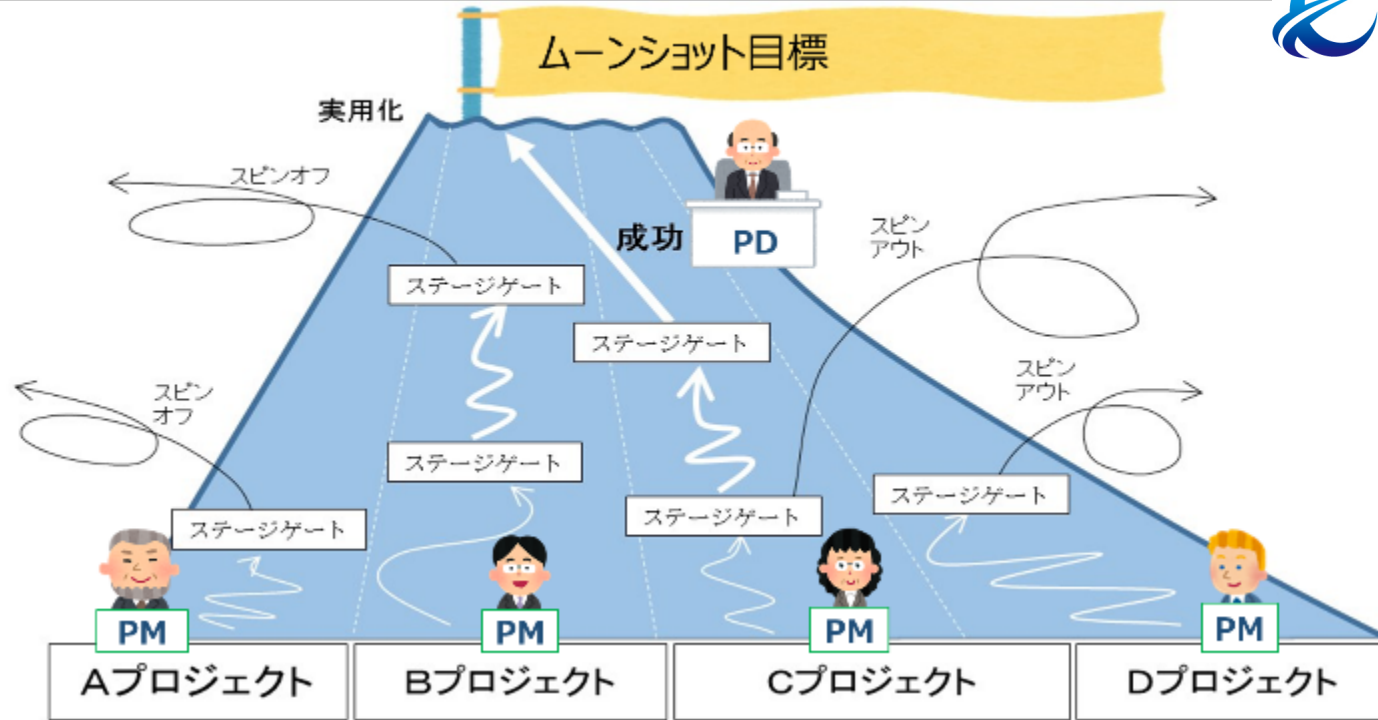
ムーンショット目標

実用化

スピンオフ

成功

PD

スピンアウト

ステージゲート

ステージゲート

スピンオフ

ステージゲート

スピンアウト

ステージゲート

ステージゲート

ステージゲート

PM

PM

PM

PM

Aプロジェクト

Bプロジェクト

Cプロジェクト

Dプロジェクト